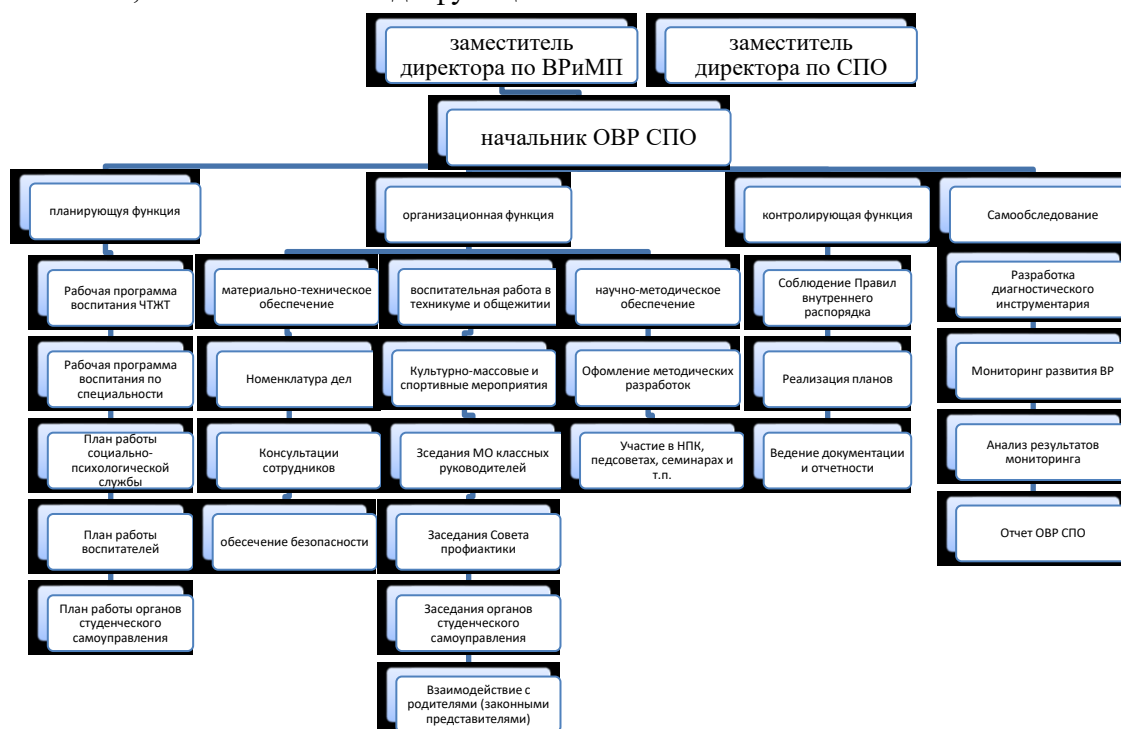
заместитель директора по ВРиМП

заместитель директора по СПО

начальник ОВР СПО

планирующя функция

организационная функция

контролирующая функция

Самообследование

Рабочая программа воспитания ЧТЖТ

Рабочая программа воспитания по специальности

План работы социально-психологической службы

План работы воспитателей

План работы органов студенческого самоуправления

материально-техническое обеспечение

Номенклатура дел

Консультации сотрудников

обесечение безопасности

воспитательная работа в техникуме и общежитии

Культурно-массовые и спортивные мероприятия

Зседания МО классных руководителей

Заседания Совета профиактики

Заседания органов студенческого самоуправления

Взаимодействие с родителями (законными представителями)

научно-методическое обеспечение

Офомление методических разработок

Участие в НПК, педсоветах, семинарах и т.п.

Соблюдение Правил внутреннего распорядка

Реализация планов

Ведение документации и отчетности

Разработка диагностического инструментария

Мониторинг развития ВР

Анализ результатов мониторинга

Отчет ОВР СПО